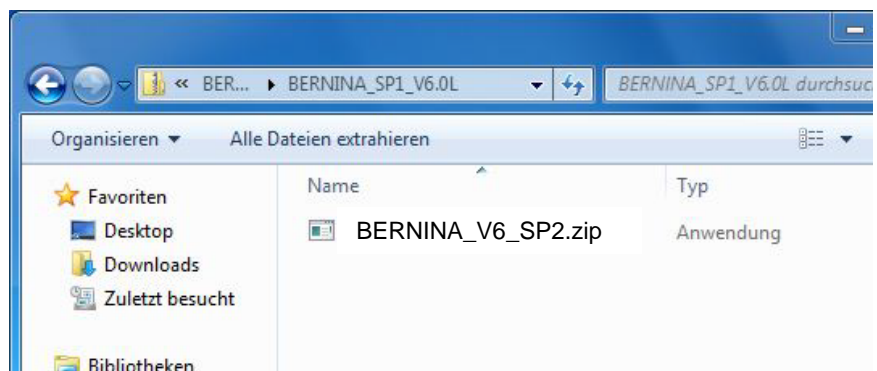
« BER... ▸ BERNINA_SP1_V6.0L

BERNINA_SP1_V6.0L durchsuc

Organisieren ▾

Alle Dateien extrahieren

Favoriten

Desktop

Downloads

Zuletzt besucht

Bibliotheken

Name

Typ

BERNINA_V6_SP2.zip

Anwendung